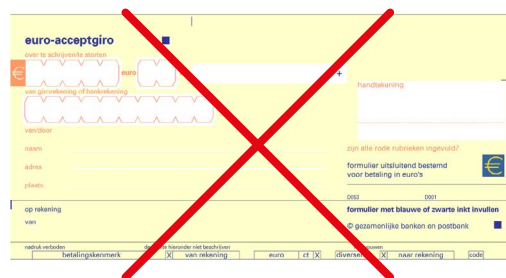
euro-acceptgiro

over te schrijven/te storten

€

euro

+

handtekening

van girorekening of bankrekening

van/door

naam

adres

plaats

zijn alle rode rubrieken ingevuld?

formulier uitsluitend bestemd voor betaling in euro's

€

D053

D001

op rekening

formulier met blauwe of zwarte inkt invullen

van

© gezamenlijke banken en postbank

nadruk verboden

de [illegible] hieronder niet beschrijven

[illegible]uwen

| betalingskenmerk | X | van rekening | euro | ct | X | diversen | X | naar rekening | code |